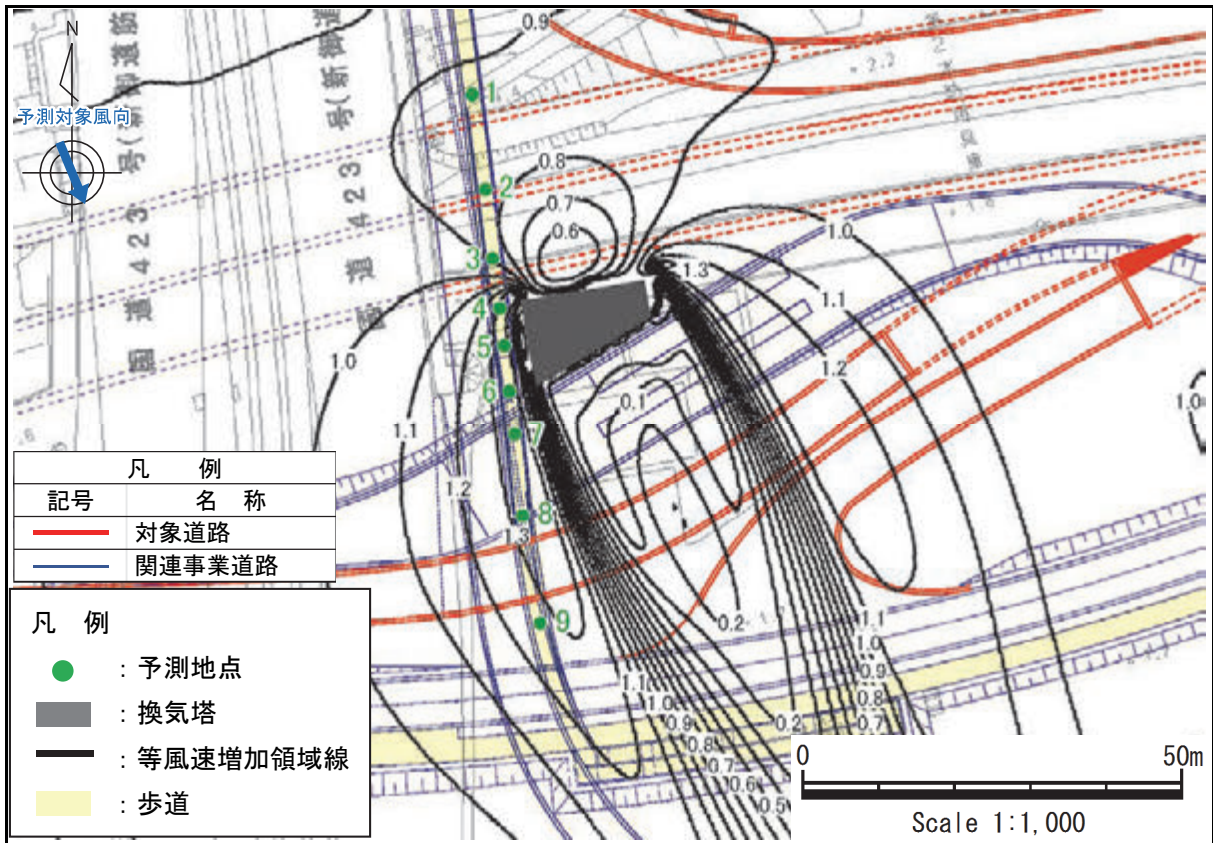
N

予測対象風向

0.9
0.8
0.7
0.6
1.0
1.3
1.1
1.2
1.0
0.1
1.1
1.2
1.3
0.2
1.1
1.0
0.9
0.8
0.7
1.1
1.0
0.9
0.8
0.7
0.6
0.5
0.2
1.0

1
2
3
4
5
6
7
8
9

国道423号(新御堂筋)

| 凡　　例 | |
|---|---|
| 記号 | 名　称 |
| | 対象道路 |
| | 関連事業道路 |

凡　例
：予測地点
：換気塔
：等風速増加領域線
：歩道

0　　50m
Scale 1:1,000